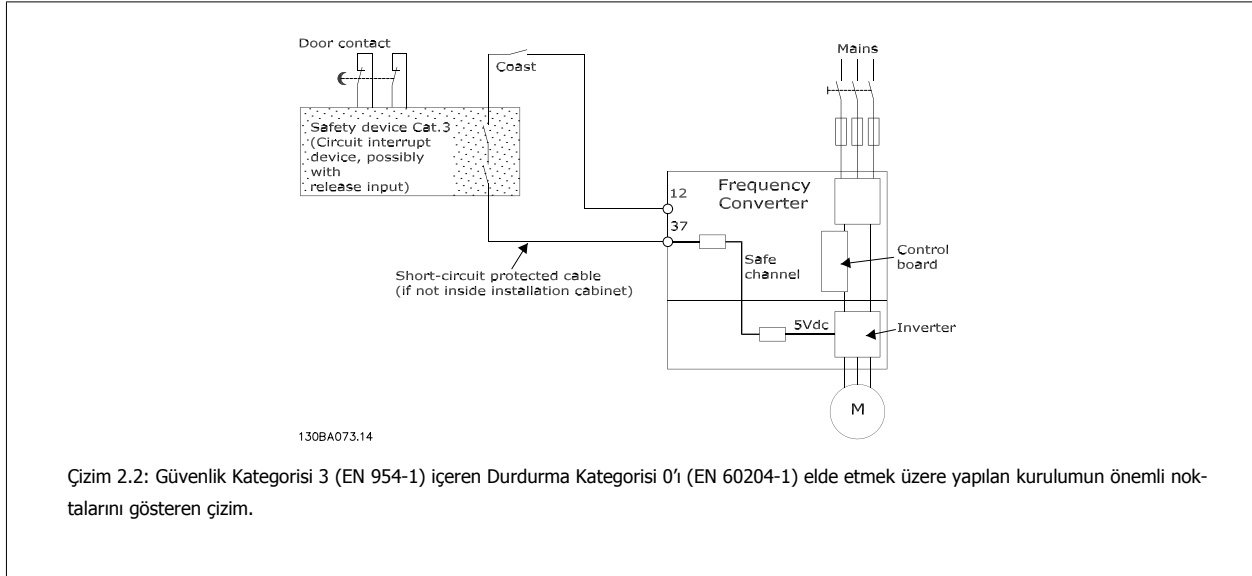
Door contact

Coast

Mains

Safety device Cat.3
(Circuit interrupt device, possibly with release input)

12

37

Frequency Converter

Control board

Safe channel

Short-circuit protected cable
(if not inside installation cabinet)

5Vdc

Inverter

M

130BA073.14

Çizim 2.2: Güvenlik Kategorisi 3 (EN 954-1) içeren Durdurma Kategorisi 0'ı (EN 60204-1) elde etmek üzere yapılan kurulumun önemli noktalarını gösteren çizim.